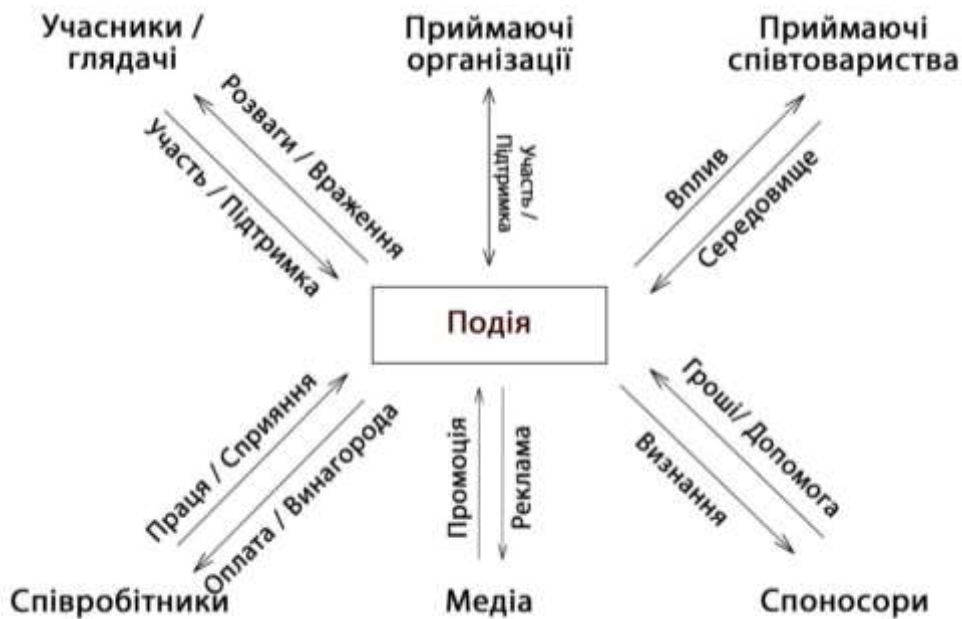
Учасники / глядачі

Приймаючі організації

Приймаючі співтовариства

Розваги / Враження

Участь / Підтримка

Участь / Підтримка

Вплив

Середовище

Подія

Праця / Сприяння

Оплата / Винагорода

Промоція

Реклама

Гроші/ Допомога

Визнання

Співробітники

Медіа

Споносори